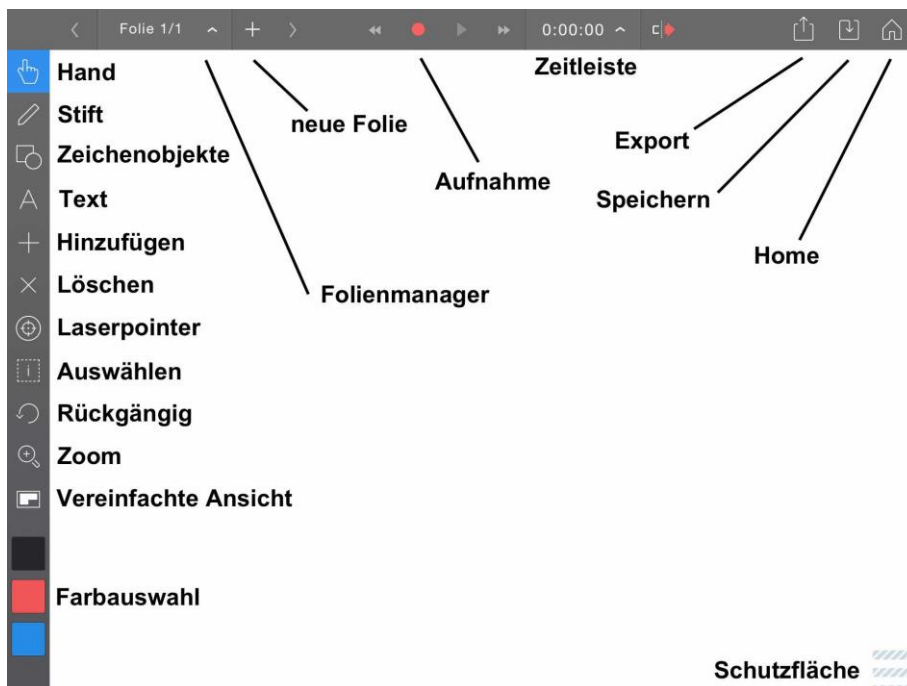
Folie 1/1

0:00:00

Hand

Stift

Zeichenobjekte

Text

Hinzufügen

Löschen

Laserpointer

Auswählen

Rückgängig

Zoom

Vereinfachte Ansicht

Farbauswahl

neue Folie

Folienmanager

Aufnahme

Zeitleiste

Export

Speichern

Home

Schutzfläche